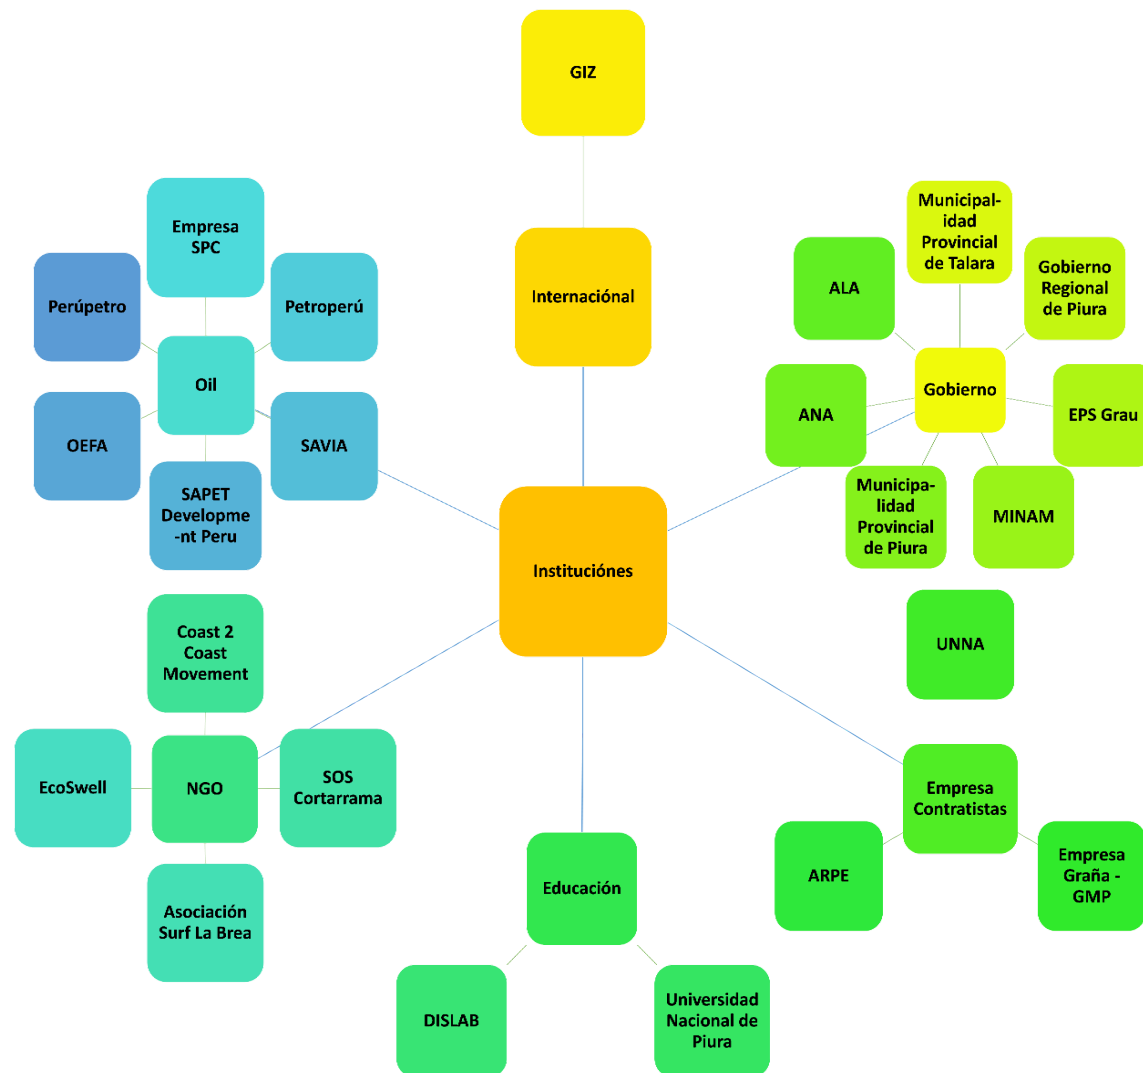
GIZ

Internaciónal

Empresa SPC

Perúpetro

Petroperú

Oil

OEFA

SAVIA

SAPET Developme-nt Peru

Municipalidad Provincial de Talara

ALA

Gobierno Regional de Piura

ANA

Gobierno

EPS Grau

Municipalidad Provincial de Piura

MINAM

Instituciónes

UNNA

Coast 2 Coast Movement

EcoSwell

NGO

SOS Cortarrama

Asociación Surf La Brea

Empresa Contratistas

ARPE

Empresa Graña - GMP

Educación

DISLAB

Universidad Nacional de Piura